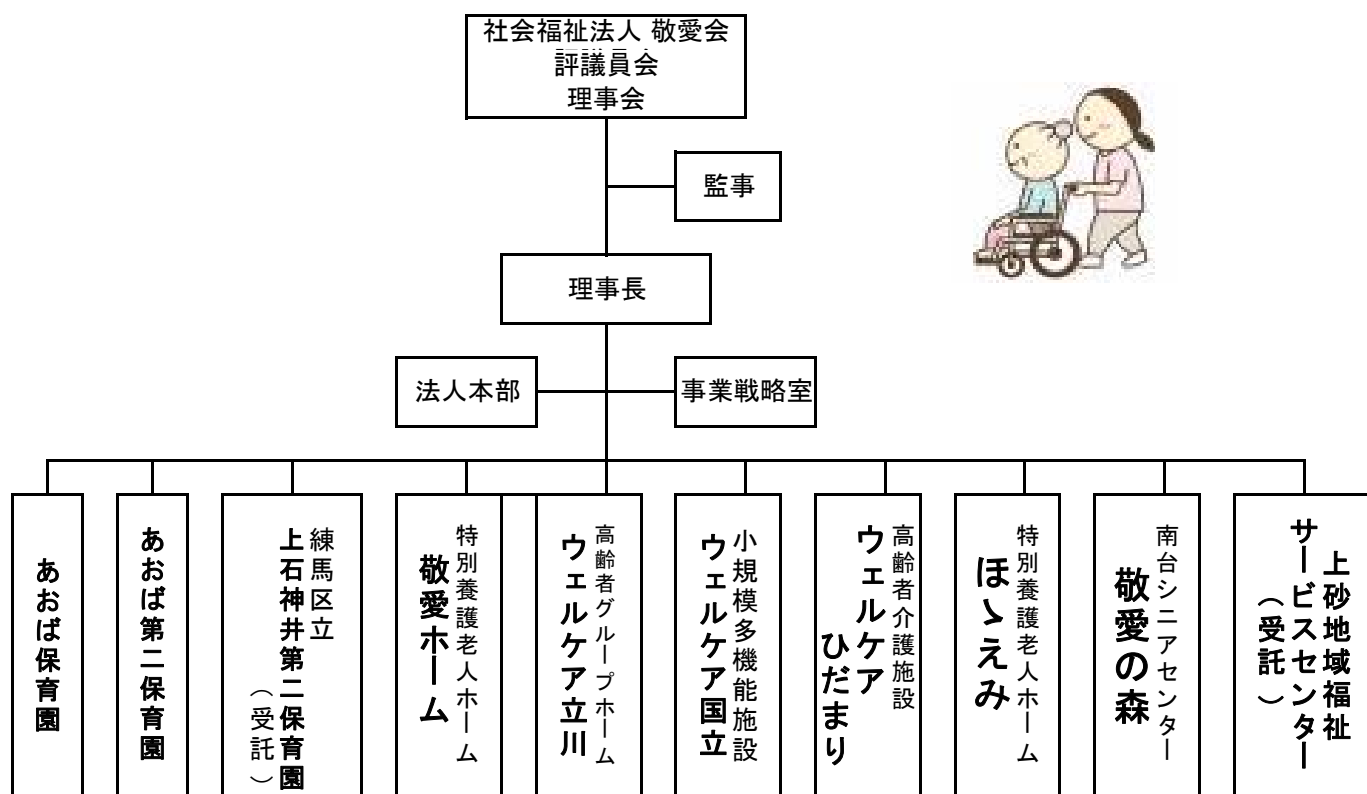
社会福祉法人 敬愛会
評議員会
理事会

監事

理事長

法人本部

事業戦略室

あおば保育園

あおば第二保育園

練馬区立
上石神井第二保育園
（受託）

特別養護老人ホーム
敬愛ホーム

高齢者グループホーム
ウェルケア立川

小規模多機能施設
ウェルケア国立

高齢者介護施設
ウェルケア
ひだまり

特別養護老人ホーム
ほゝえみ

南台シニアセンター
敬愛の森

上砂地域福祉
サービスセンター
（受託）